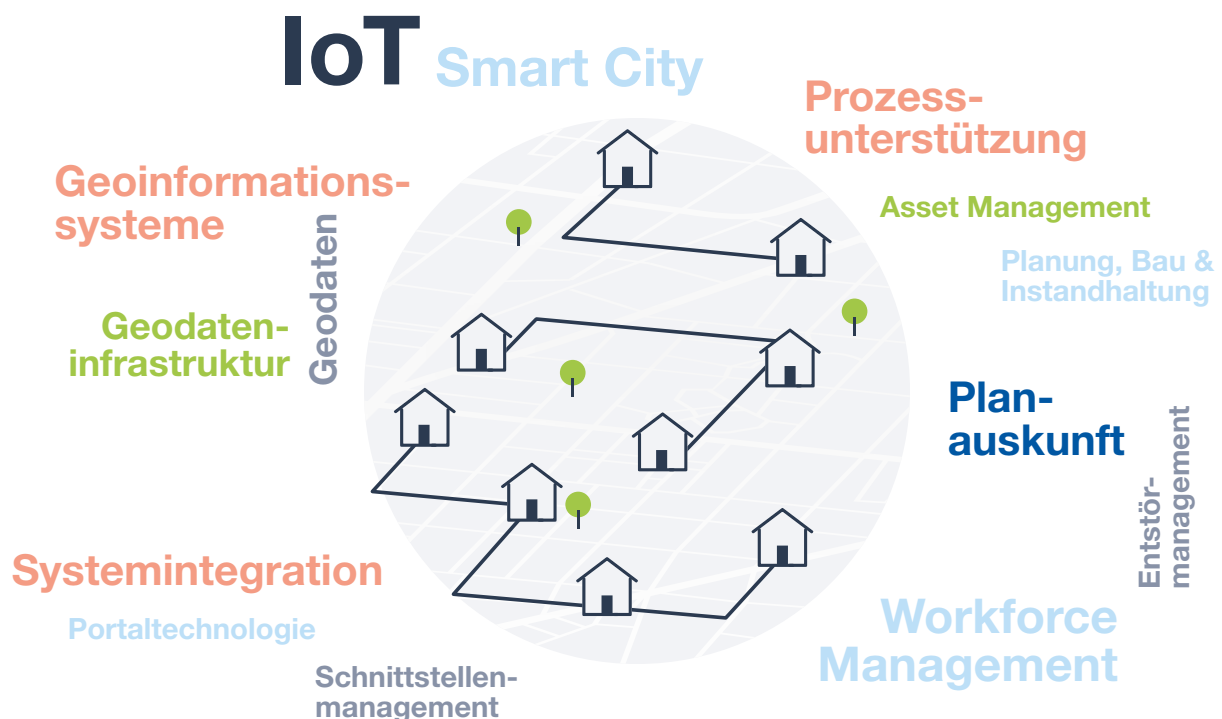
IoT Smart City

Prozessunterstützung

Geoinformationssysteme

Asset Management

Planung, Bau & Instandhaltung

Geodaten

Geodateninfrastruktur

Planauskunft

Entstörmanagement

Systemintegration

Portaltechnologie

Workforce Management

Schnittstellenmanagement